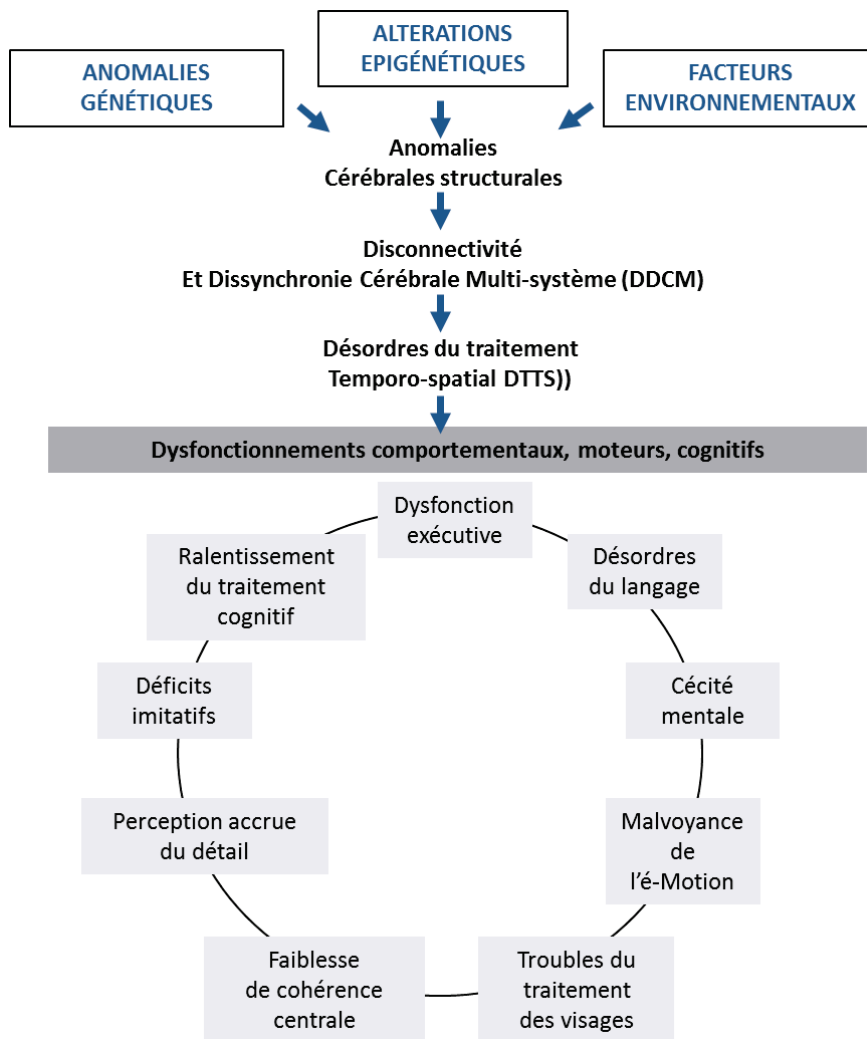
ALTERATIONS EPIGÉNÉTIQUES

ANOMALIES GÉNÉTIQUES

FACTEURS ENVIRONNEMENTAUX

Anomalies
Cérébrales structurales

Disconnectivité
Et Dissynchronie Cérébrale Multi-système (DDCM)

Désordres du traitement
Temporo-spatial DTTS))

Dysfonctionnements comportementaux, moteurs, cognitifs

Dysfonction exécutive

Désordres du langage

Cécité mentale

Malvoyance de l'é-Motion

Troubles du traitement des visages

Faiblesse de cohérence centrale

Perception accrue du détail

Déficits imitatifs

Ralentissement du traitement cognitif